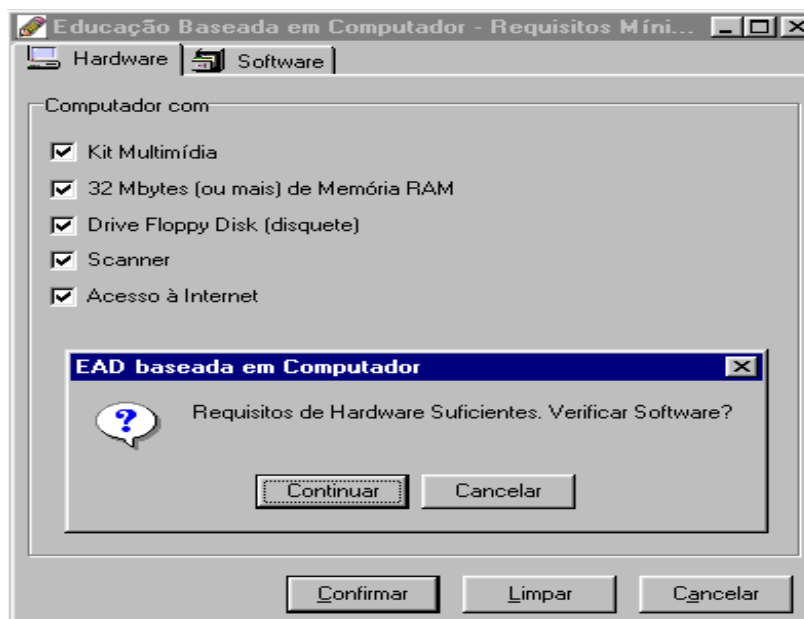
Educação Baseada em Computador - Requisitos Míni...

Hardware | Software

Computador com

Kit Multimídia

32 Mbytes (ou mais) de Memória RAM

Drive Floppy Disk (disquete)

Scanner

Acesso à Internet

EAD baseada em Computador

Requisitos de Hardware Suficientes. Verificar Software?

Continuar | Cancelar

Confirmar | Limpar | Cancelar